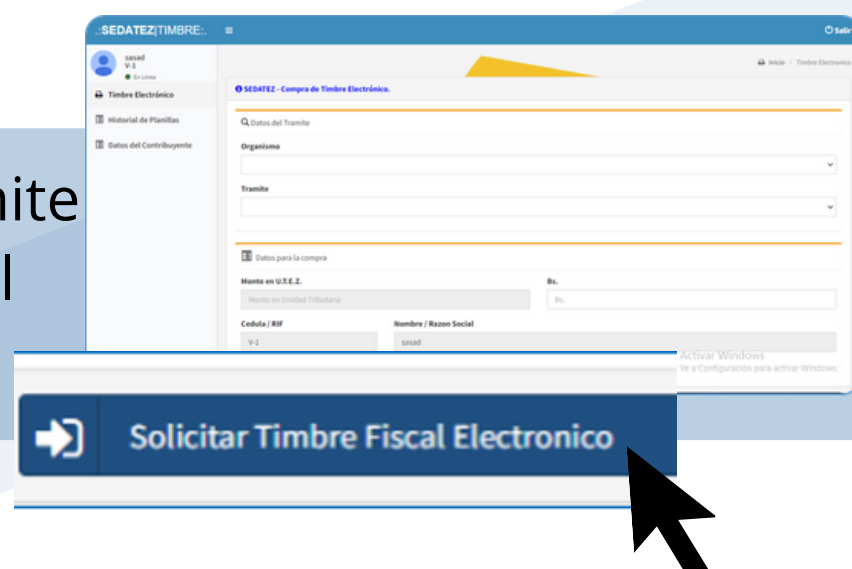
nite
l

.:SEDATEZ|TIMBRE:.

Salir

sasad
V-1
En Línea

Timbre Electrónico

Historial de Planillas

Datos del Contribuyente

Inicio > Timbre Electronico

SEDATEZ - Compra de Timbre Electrónico.

Datos del Tramite

Organismo

Tramite

Datos para la compra

Monto en U.T.E.Z.

Monto en Unidad Tributaria

Bs.

Bs.

Cedula / RIF

V-1

Nombre / Razon Social

sasad

Activar Windows
Ve a Configuración para activar Windows.

Solicitar Timbre Fiscal Electronico